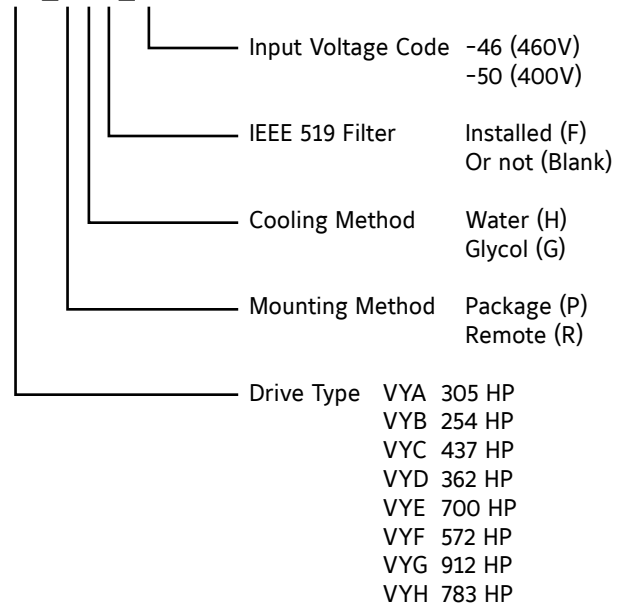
Input Voltage Code -46 (460V)
-50 (400V)

IEEE 519 Filter Installed (F)
Or not (Blank)

Cooling Method Water (H)
Glycol (G)

Mounting Method Package (P)
Remote (R)

Drive Type VYA 305 HP
VYB 254 HP
VYC 437 HP
VYD 362 HP
VYE 700 HP
VYF 572 HP
VYG 912 HP
VYH 783 HP